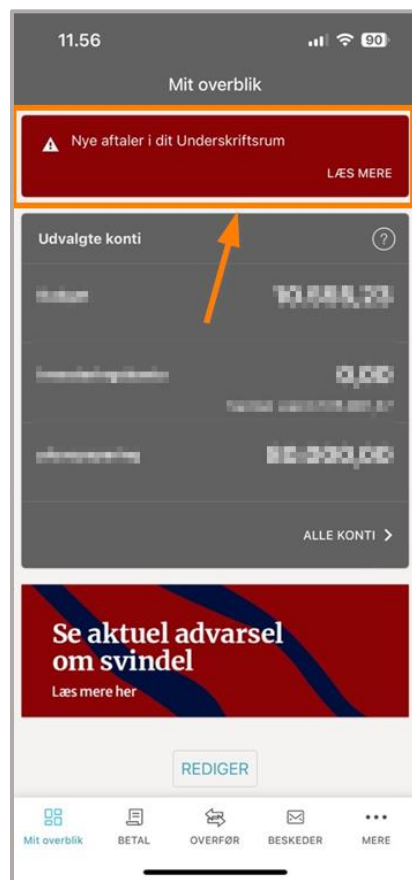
11.56

90

Mit overblik

Nye aftaler i dit Underskriftsrum

LÆS MERE

Udvalgte konti

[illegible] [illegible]

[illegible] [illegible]

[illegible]

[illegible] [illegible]

ALLE KONTI

Se aktuel advarsel om svindel

Læs mere her

REDIGER

Mit overblik

BETAL

OVERFØR

BESKEDER

MERE